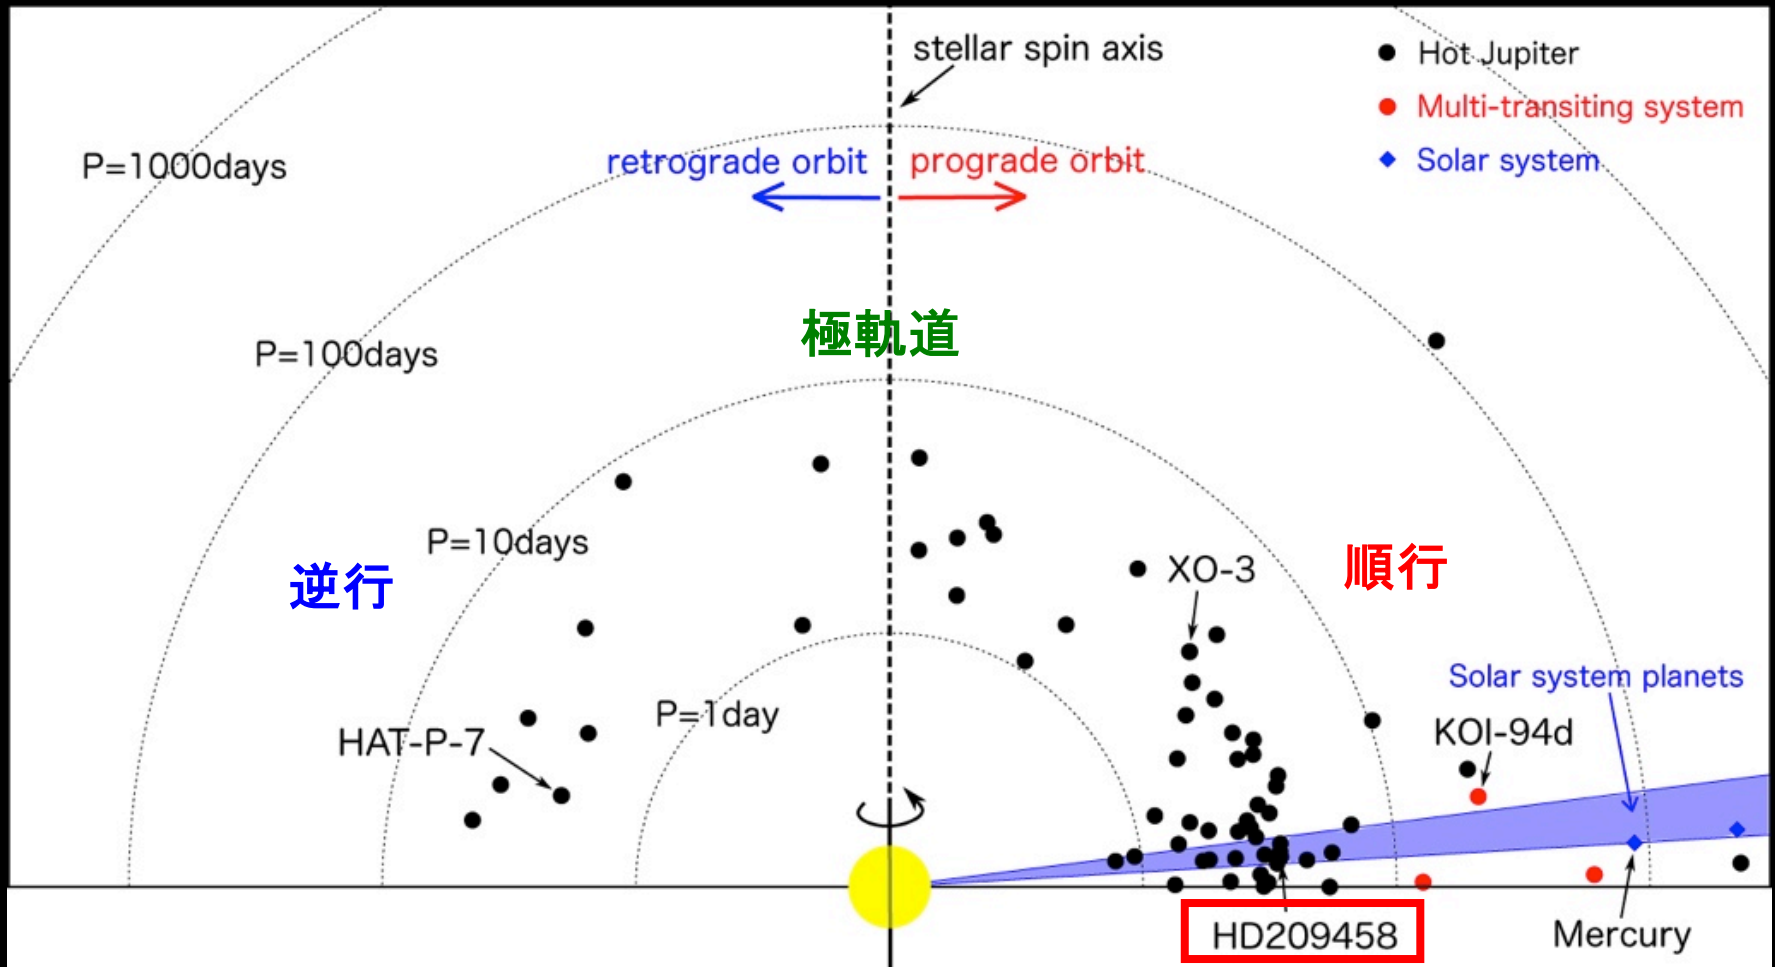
stellar spin axis

Hot Jupiter
Multi-transiting system
Solar system

P=1000days

retrograde orbit
prograde orbit

極軌道

P=100days

P=10days

逆行

XO-3

順行

Solar system planets

P=1day

KOI-94d

HAT-P-7

HD209458

Mercury